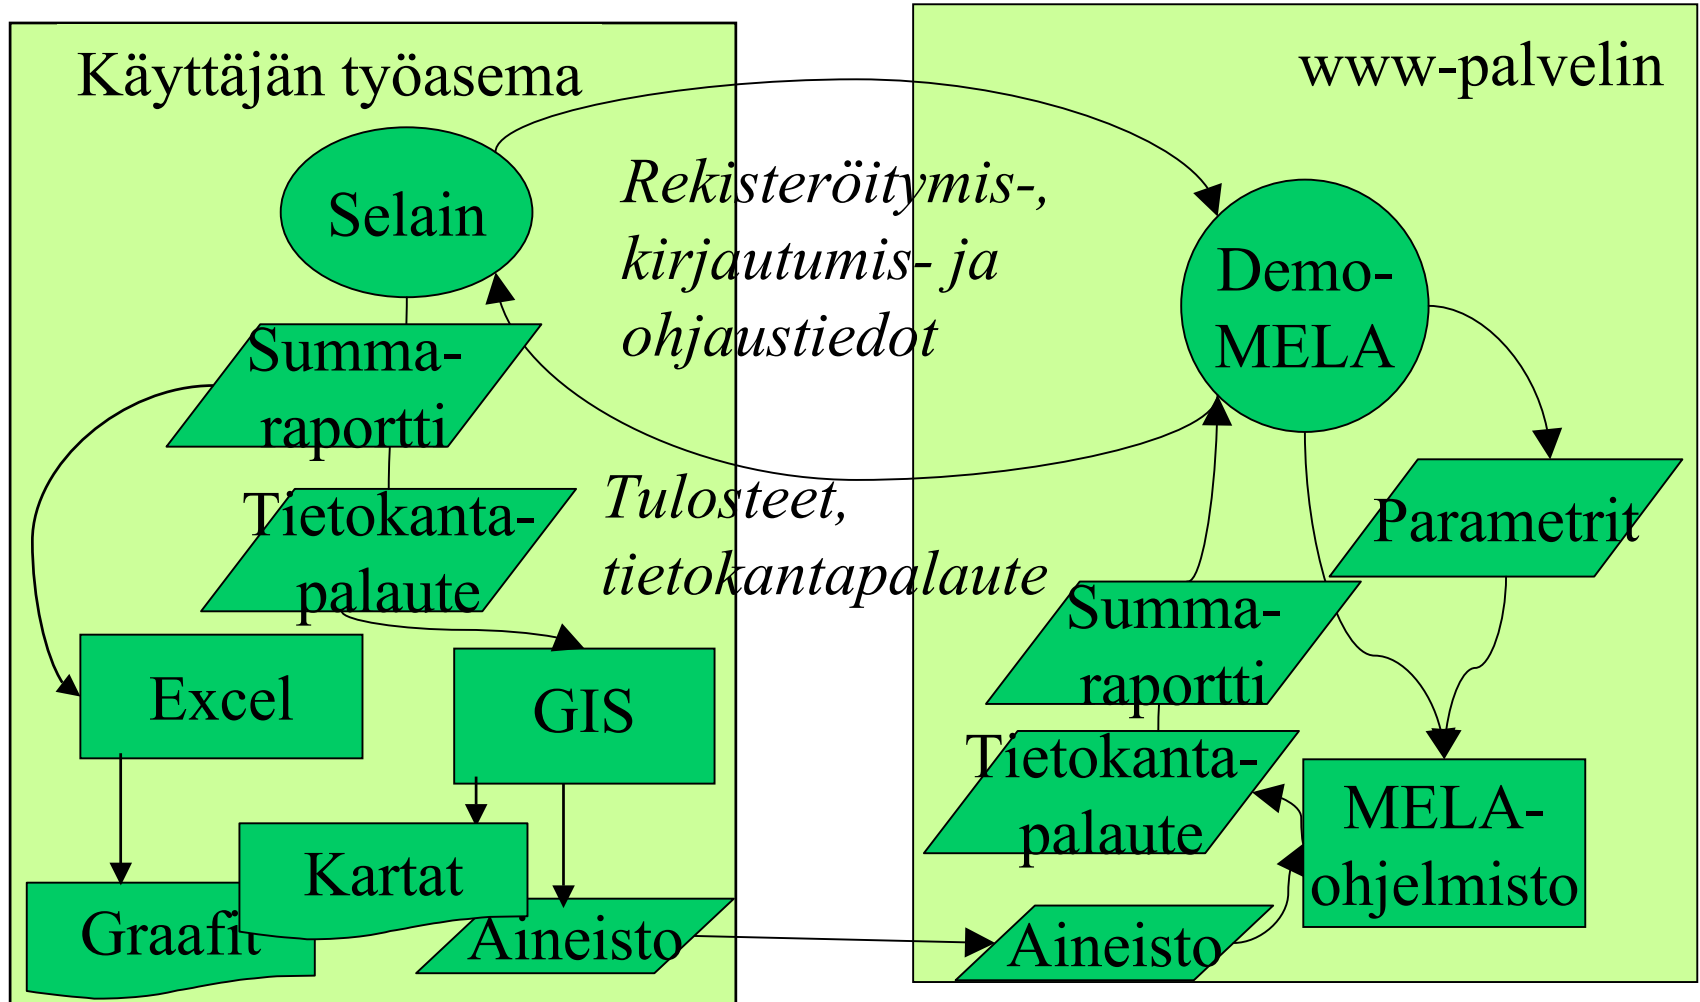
Käyttäjän työasema

www-palvelin

Selain

Rekisteröitymis-, kirjautumis- ja ohjaustiedot

Demo-MELA

Summa-raportti

Tietokanta-palaute

Tulosteet, tietokantapalaute

Parametrit

Summa-raportti

Excel

GIS

Tietokanta-palaute

MELA-ohjelmisto

Kartat

Graafit

Aineisto

Aineisto